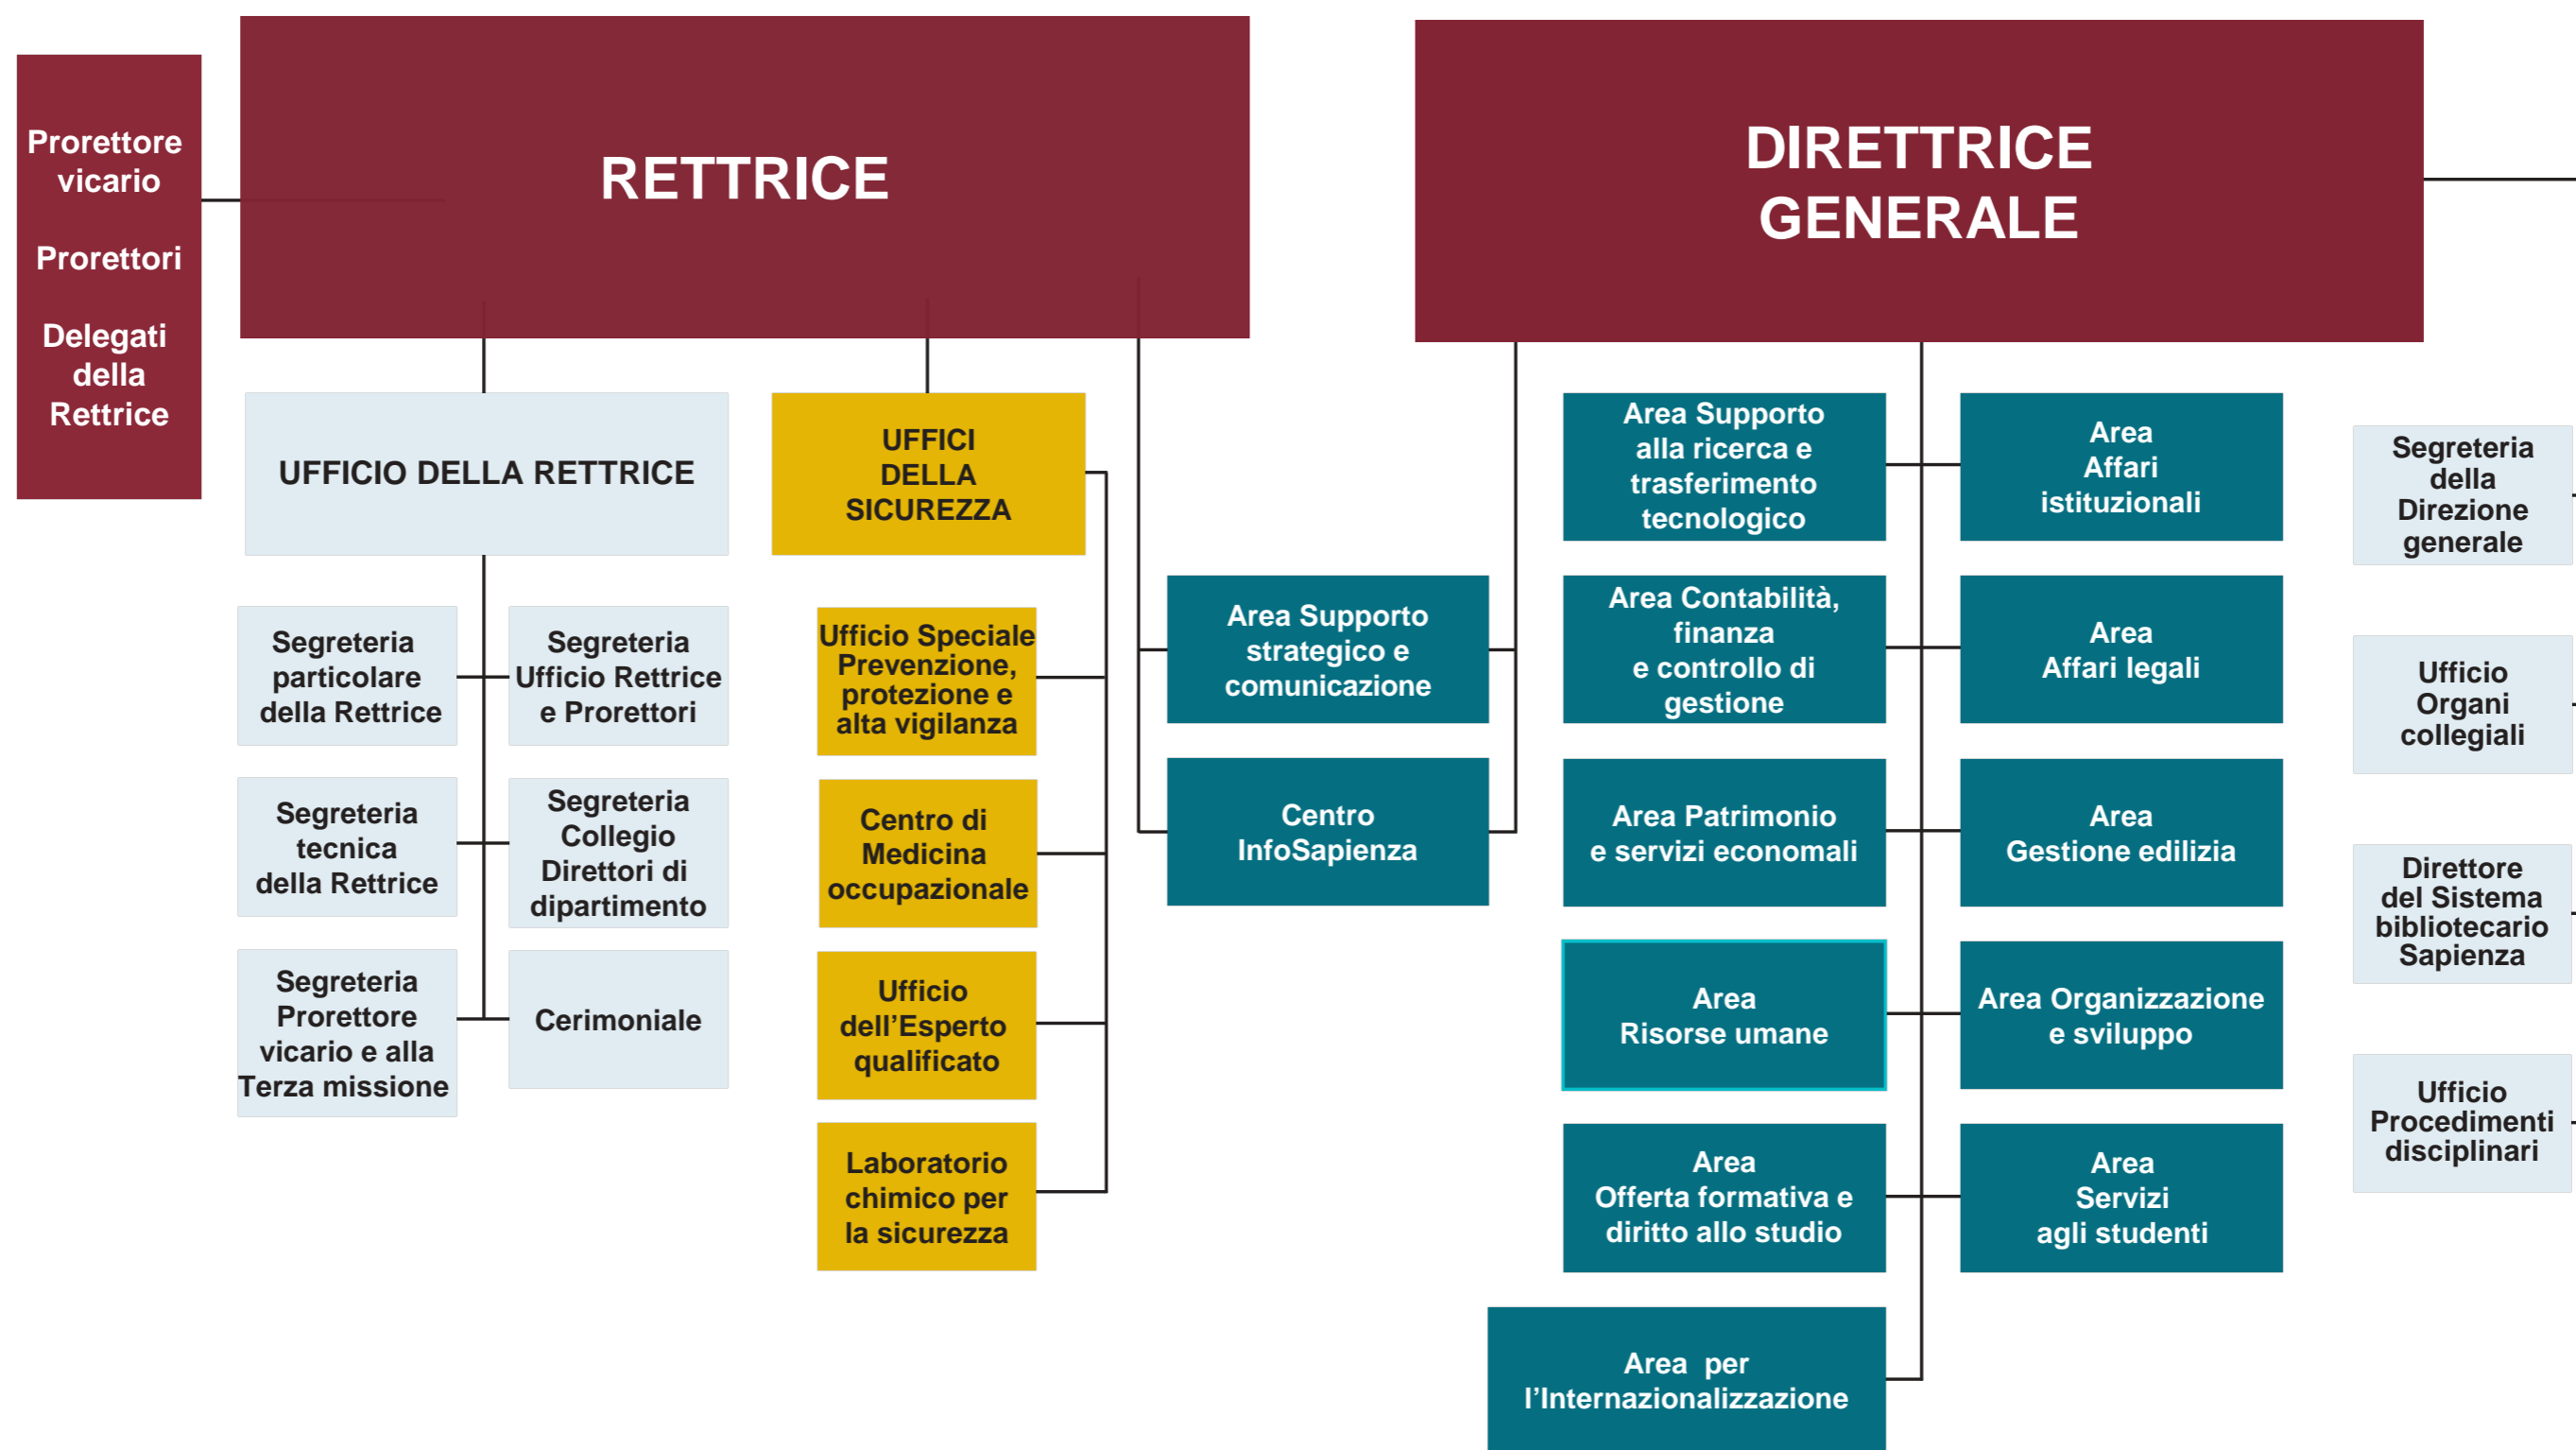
Prorettore vicario

Prorettori

Delegati della Rettrice

RETTRICE

DIRETTRICE GENERALE

UFFICIO DELLA RETTRICE

UFFICI DELLA SICUREZZA

Segreteria particolare della Rettrice

Segreteria Ufficio Rettrice e Prorettori

Segreteria tecnica della Rettrice

Segreteria Collegio Direttori di dipartimento

Segreteria Prorettore vicario e alla Terza missione

Cerimoniale

Ufficio Speciale Prevenzione, protezione e alta vigilanza

Centro di Medicina occupazionale

Ufficio dell'Esperto qualificato

Laboratorio chimico per la sicurezza

Area Supporto strategico e comunicazione

Centro InfoSapienza

Area Supporto alla ricerca e trasferimento tecnologico

Area Affari istituzionali

Area Contabilità, finanza e controllo di gestione

Area Affari legali

Area Patrimonio e servizi economali

Area Gestione edilizia

Area Risorse umane

Area Organizzazione e sviluppo

Area Offerta formativa e diritto allo studio

Area Servizi agli studenti

Area per l'Internazionalizzazione

Segreteria della Direzione generale

Ufficio Organi collegiali

Direttore del Sistema bibliotecario Sapienza

Ufficio Procedimenti disciplinari